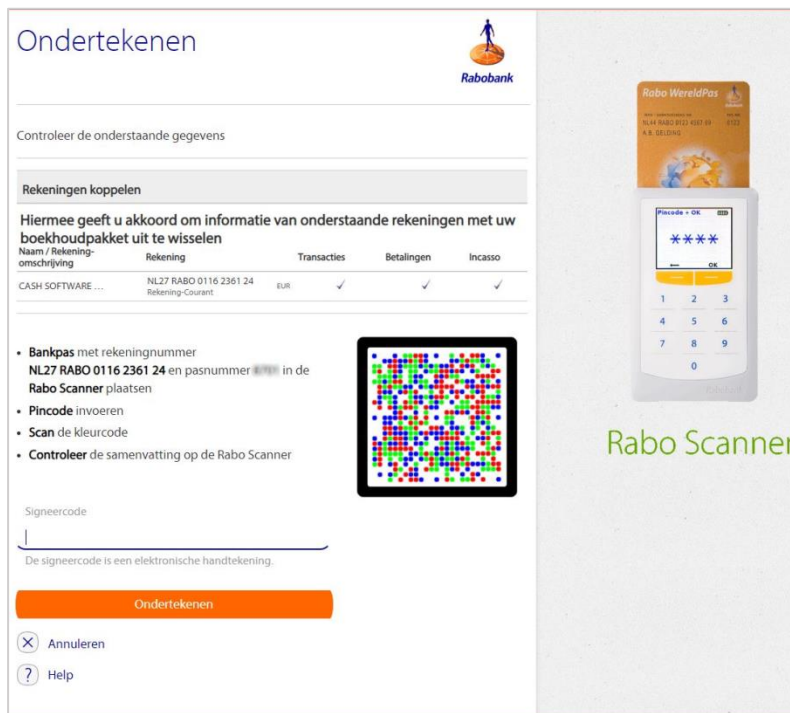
Ondertekenen

Rabobank

Controleer de onderstaande gegevens

Rekeningen koppelen

Hiermee geeft u akkoord om informatie van onderstaande rekeningen met uw boekhoudpakket uit te wisselen

| Naam / Rekening-omschrijving | Rekening | | Transacties | Betalingen | Incasso |
|---|---|---|---|---|---|
| CASH SOFTWARE ... | NL27 RABO 0116 2361 24 Rekening-Courant | EUR | ✓ | ✓ | ✓ |

- Bankpas met rekeningnummer NL27 RABO 0116 2361 24 en pasnummer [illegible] in de Rabo Scanner plaatsen
- Pincode invoeren
- Scan de kleurcode
- Controleer de samenvatting op de Rabo Scanner

Signeercode

De signeercode is een elektronische handtekening.

Ondertekenen

Annuleren

Help

Rabo WereldPas
NL44 RABO 0123 4567 89
A.B. GELDING

Pincode + OK
****
OK
1 2 3
4 5 6
7 8 9
0

Rabo Scanner